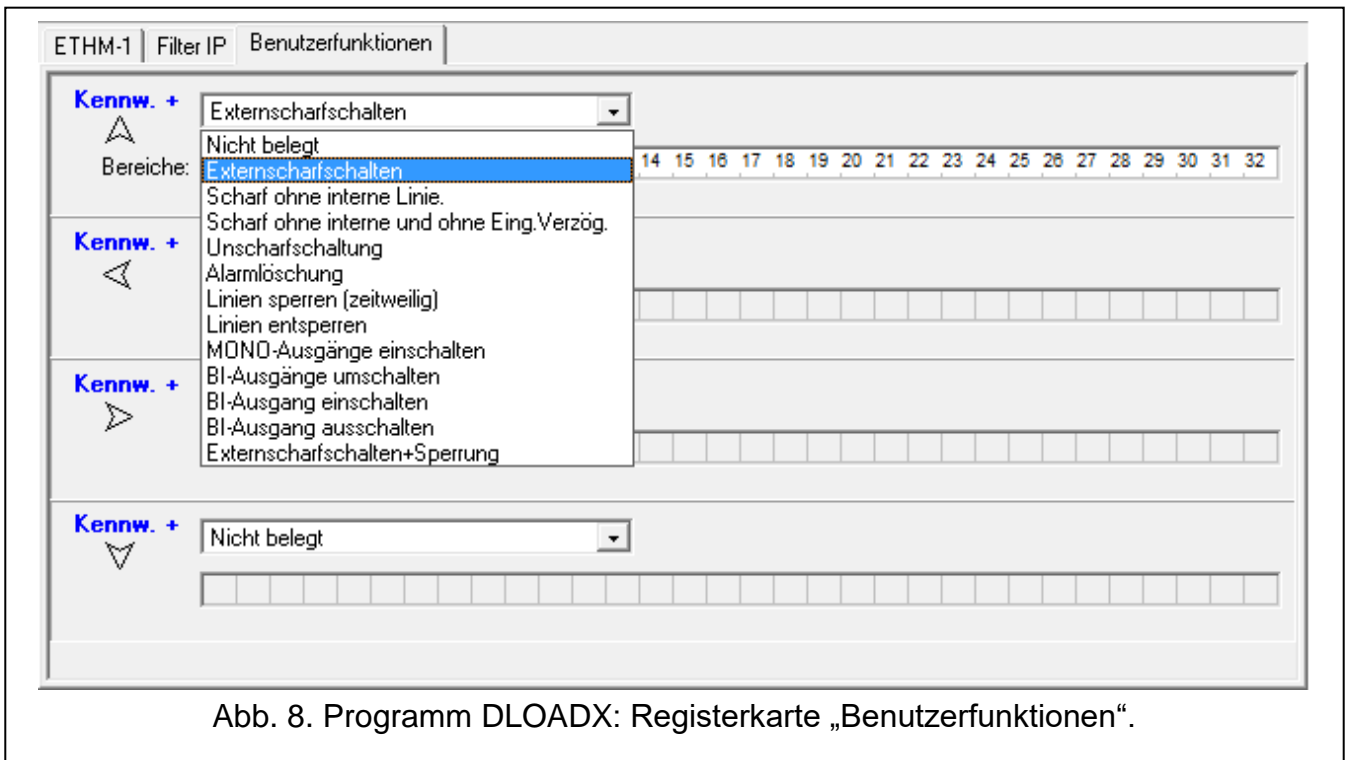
ETHM-1 | Filter IP | Benutzerfunktionen

Kennw. +

Externscharfschalten

Nicht belegt
Externscharfschalten
Scharf ohne interne Linie.
Scharf ohne interne und ohne Eing.Verzög.
Unscharfschaltung
Alarmlöschung
Linien sperren (zeitweilig)
Linien entsperren
MONO-Ausgänge einschalten
BI-Ausgänge umschalten
BI-Ausgang einschalten
BI-Ausgang ausschalten
Externscharfschalten+Sperrung

Bereiche:

14 15 16 17 18 19 20 21 22 23 24 25 26 27 28 29 30 31 32

Kennw. +

Kennw. +

Kennw. +

Nicht belegt

Abb. 8. Programm DLOADX: Registerkarte „Benutzerfunktionen".